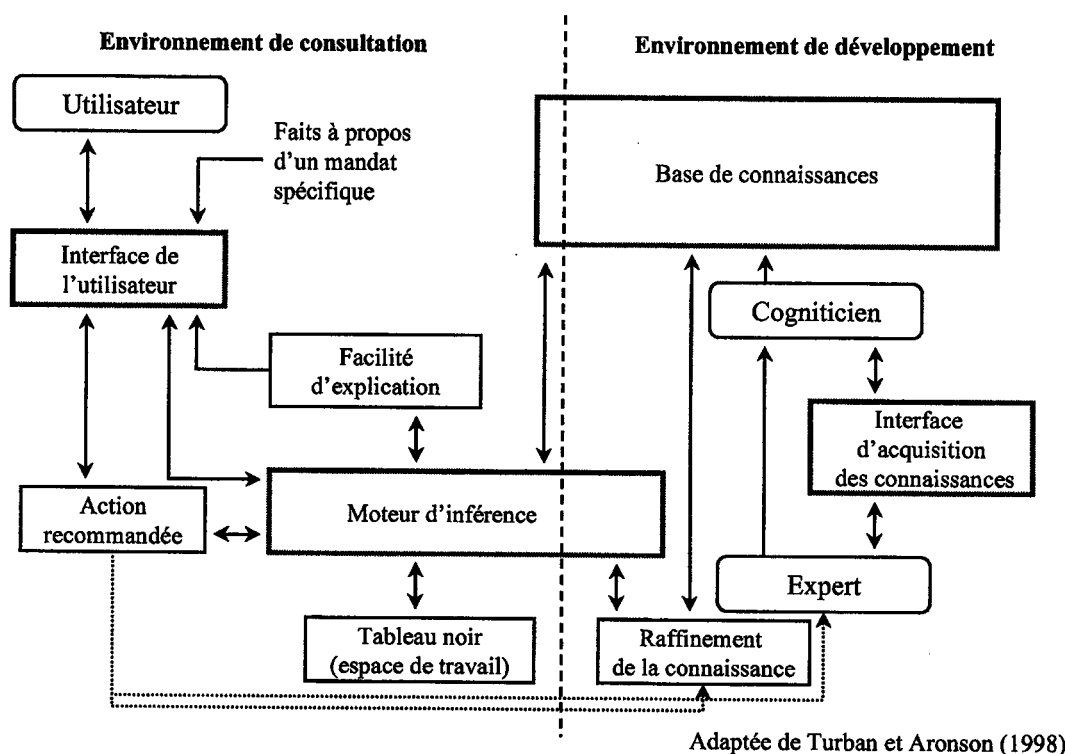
Environnement de consultation

Environnement de développement

Utilisateur

Faits à propos d'un mandat spécifique

Base de connaissances

Interface de l'utilisateur

Cognitien

Facilité d'explication

Interface d'acquisition des connaissances

Action recommandée

Moteur d'inférence

Expert

Tableau noir (espace de travail)

Raffinement de la connaissance

Adaptée de Turban et Aronson (1998)